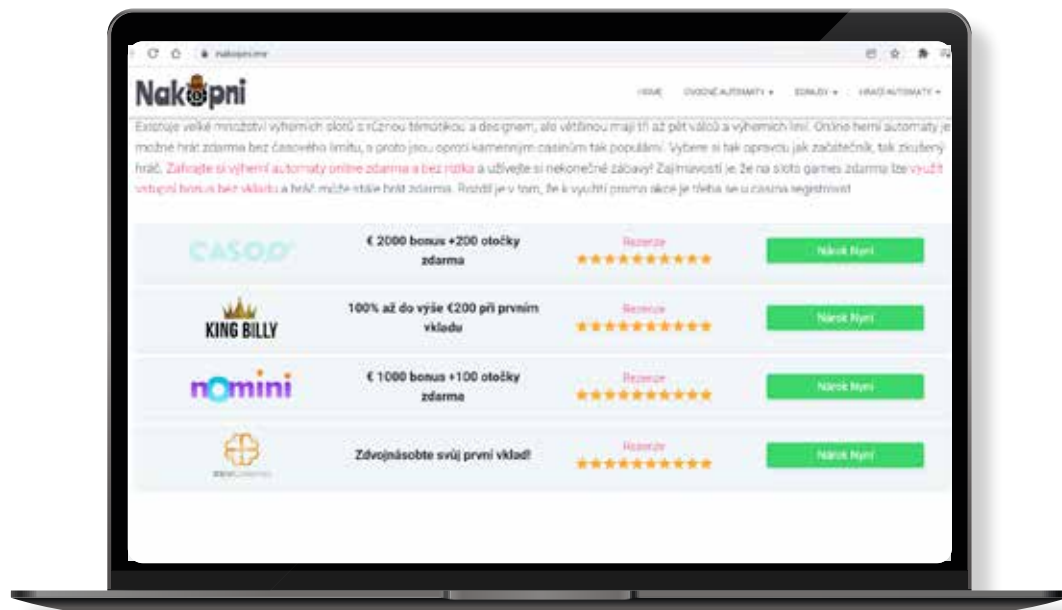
nakopni.me

Nakopni

HOME OVOCNÉ AUTOMATY ▾ BONUSY ▾ HRACÍ AUTOMATY ▾

Existuje velké množství výherních slotů s různou tématikou a designem, ale většinou mají tři až pět válců a výherních linií. Online herní automaty je možné hrát zdarma bez časového limitu, a proto jsou oproti kamenným casinům tak populární. Vyberte si tak opravdu jak začátečník, tak zkušený hráč. Zahrajte si výherní automaty online zdarma a bez rizika a užívejte si nekonečné zábavy! Zajímavostí je, že na sloto games zdarma lze využít vstupní bonus bez vkladu a hráč může stále hrát zdarma. Rozdíl je v tom, že k využití promo akce je třeba se u casina registrovat.

| | | | |
|---|---|---|---|
| CASOO | € 2000 bonus +200 otočky zdarma | Recenze ★★★★★★★★★★ | Nárok Nyní |
| KING BILLY | 100% až do výše €200 při prvním vkladu | Recenze ★★★★★★★★★★ | Nárok Nyní |
| nomini | € 1000 bonus +100 otočky zdarma | Recenze ★★★★★★★★★★ | Nárok Nyní |
| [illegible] | Zdvojnásobte svůj první vklad! | Recenze ★★★★★★★★★★ | Nárok Nyní |